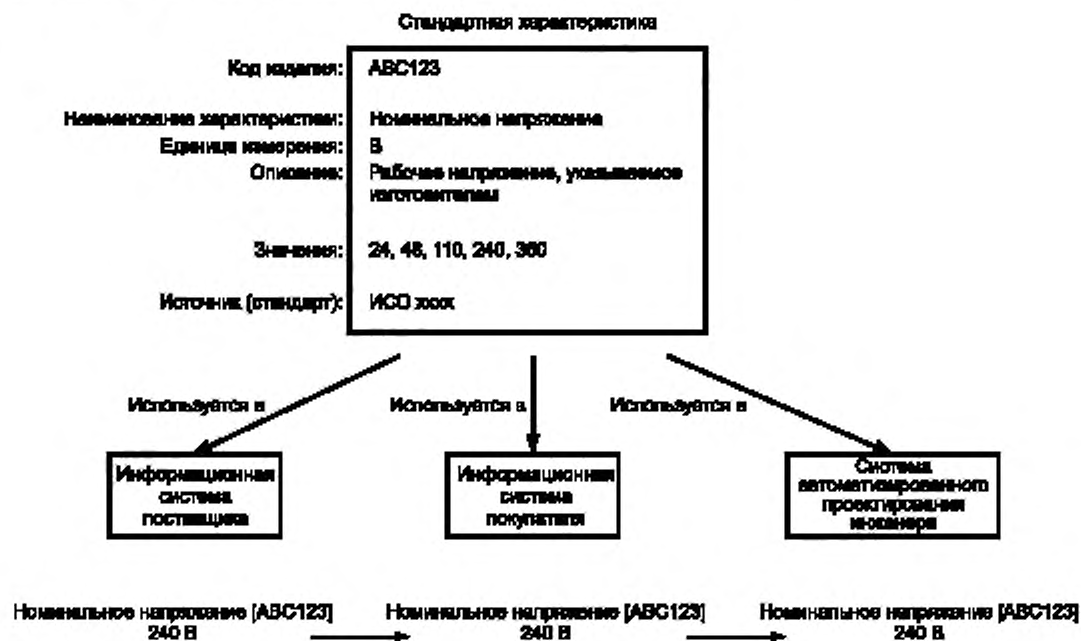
Стандартная характеристика

Код изделия: ABC123

Наименование характеристики: Номинальное напряжение

Единица измерения: В

Описание: Рабочее напряжение, указываемое изготовителем

Значения: 24, 48, 110, 240, 380

Источник (стандарт): ИСО xxxx

Используется в

Используется в

Используется в

Информационная система поставщика

Информационная система покупателя

Система автоматизированного проектирования инженера

Номинальное напряжение [ABC123] 240 В

Номинальное напряжение [ABC123] 240 В

Номинальное напряжение [ABC123] 240 В